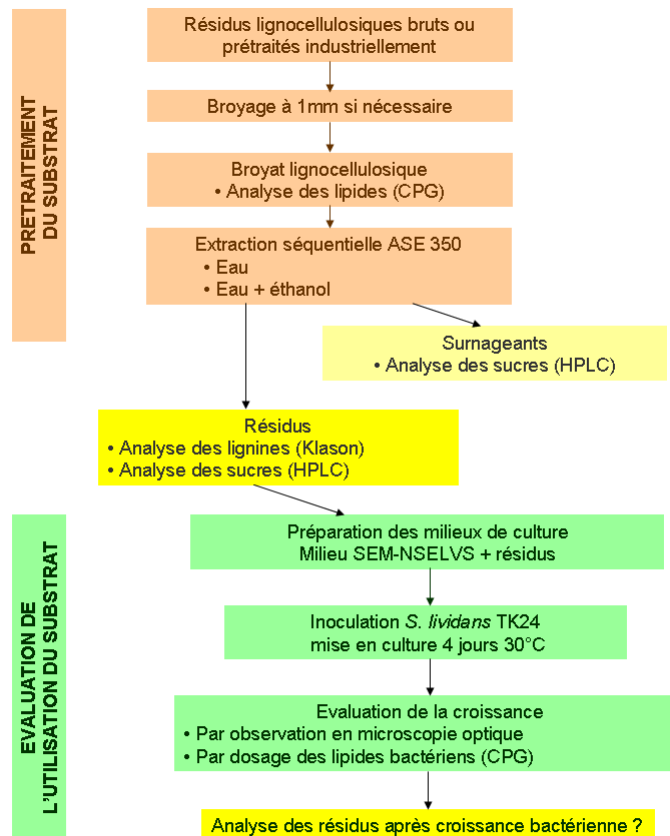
PRETRAITEMENT DU SUBSTRAT

Résidus lignocellulosiques bruts ou prétraités industriellement

Broyage à 1mm si nécessaire

Broyat lignocellulosique
• Analyse des lipides (CPG)

Extraction séquentielle ASE 350
• Eau
• Eau + éthanol

Surnageants
• Analyse des sucres (HPLC)

Résidus
• Analyse des lignines (Klason)
• Analyse des sucres (HPLC)

EVALUATION DE L'UTILISATION DU SUBSTRAT

Préparation des milieux de culture
Milieu SEM-NSELVS + résidus

Inoculation S. lividans TK24
mise en culture 4 jours 30°C

Evaluation de la croissance
• Par observation en microscopie optique
• Par dosage des lipides bactériens (CPG)

Analyse des résidus après croissance bactérienne ?